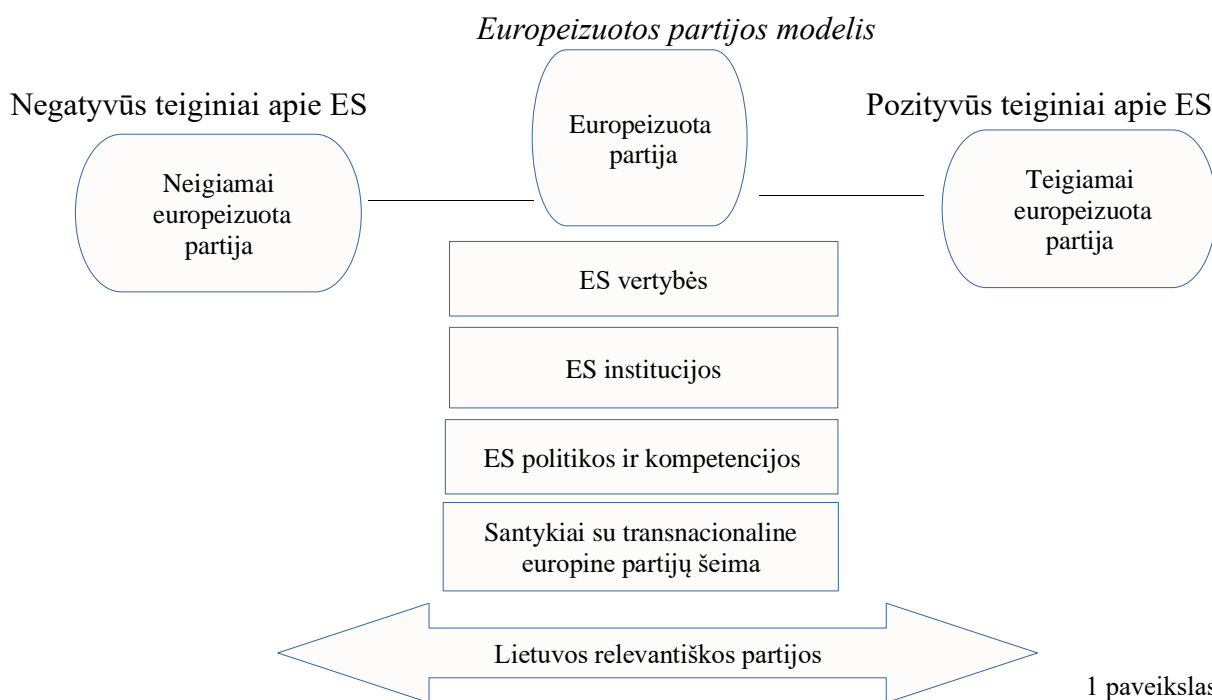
Europeizuotos partijos modelis

Negatyvūs teiginiai apie ES

Europeizuota partija

Pozityvūs teiginiai apie ES

Neigiamai europeizuota partija

Teigiamai europeizuota partija

ES vertybės

ES institucijos

ES politikos ir kompetencijos

Santykiai su transnacionaline europine partijų šeima

Lietuvos relevantiškos partijos

1 paveikslas